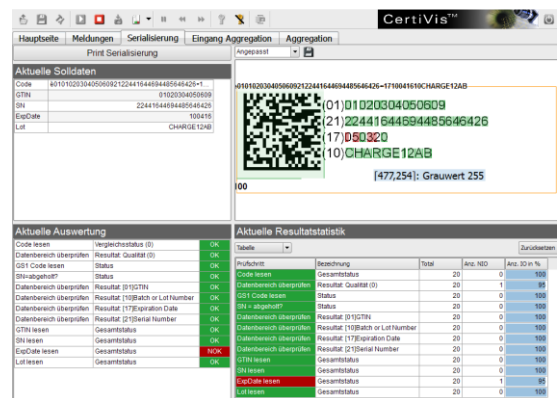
CertiVis™

Hauptseite | Meldungen | Serialisierung | Eingang Aggregation | Aggregation

Print Serialisierung

Angepasst

Aktuelle Solldaten

| Code | ε0101020304050609212244164469485564​6426• |
|---|---|
| GTIN | 01020304050609 |
| SN | 22441644694485646426 |
| ExpDate | 100415 |
| Lot | CHARGE12AB |

ε0101020304050609212244164469485564642 6•1710041610CHARGE12AB

(01)01020304050609
(21)22441644694485646426
(17)050320
(10)CHARGE12AB

[477,254]: Grauwert 255

100

Aktuelle Auswertung

| Code lesen | Vergleichsstatus (0) | OK |
|---|---|---|
| Datenbereich überprüfen | Resultat: Qualität (0) | OK |
| GS1 Code lesen | Status | OK |
| SN=abgehoft? | Status | OK |
| Datenbereich überprüfen | Resultat: [01]GTIN | OK |
| Datenbereich überprüfen | Resultat: [10]Batch or Lot Number | OK |
| Datenbereich überprüfen | Resultat: [17]Expiration Date | OK |
| Datenbereich überprüfen | Resultat: [21]Serial Number | OK |
| GTIN lesen | Gesamtstatus | OK |
| SN lesen | Gesamtstatus | OK |
| ExpDate lesen | Gesamtstatus | NOK |
| Lot lesen | Gesamtstatus | OK |

Aktuelle Resultatstatistik

Tabelle

Zurücksetzen

| Prüfschritt | Bezeichnung | Total | Anz. NIO | Anz. IO in % |
|---|---|---|---|---|
| Code lesen | Gesamtstatus | 20 | 0 | 100 |
| Datenbereich überprüfen | Resultat: Qualität (0) | 20 | 1 | 95 |
| GS1 Code lesen | Status | 20 | 0 | 100 |
| SN = abgehoft? | Status | 20 | 0 | 100 |
| Datenbereich überprüfen | Resultat: [01]GTIN | 20 | 0 | 100 |
| Datenbereich überprüfen | Resultat: [10]Batch or Lot Number | 20 | 0 | 100 |
| Datenbereich überprüfen | Resultat: [17]Expiration Date | 20 | 0 | 100 |
| Datenbereich überprüfen | Resultat: [21]Serial Number | 20 | 0 | 100 |
| GTIN lesen | Gesamtstatus | 20 | 0 | 100 |
| SN lesen | Gesamtstatus | 20 | 0 | 100 |
| ExpDate lesen | Gesamtstatus | 20 | 1 | 95 |
| Lot lesen | Gesamtstatus | 20 | 0 | 100 |